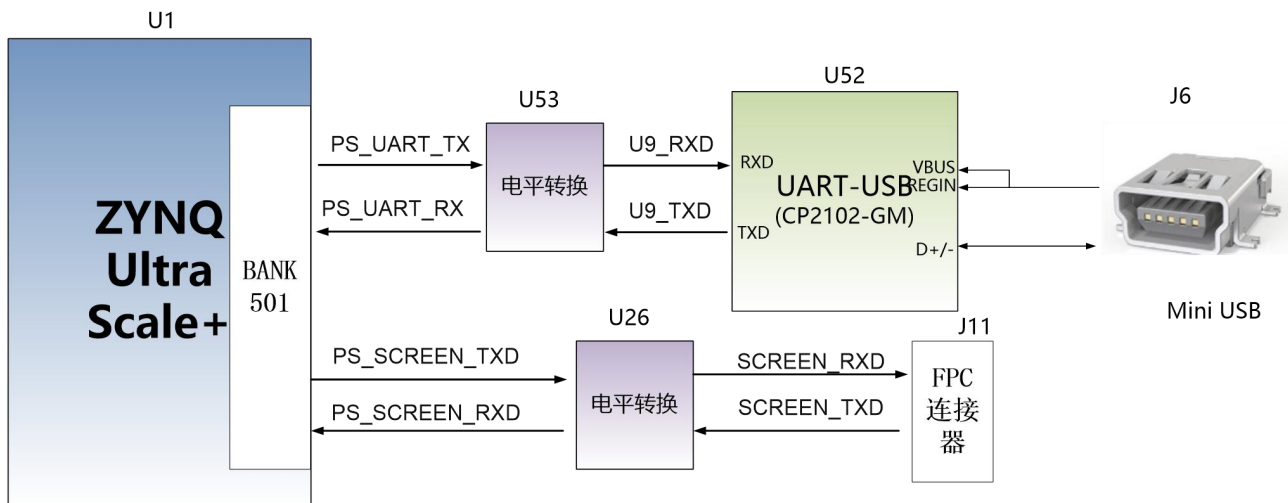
U1

ZYNQ Ultra Scale+

BANK 501

PS_UART_TX

PS_UART_RX

U53

电平转换

U9_RXD

U9_TXD

U52

RXD

TXD

UART-USB (CP2102-GM)

VBUS

REGIN

D+/-

J6

Mini USB

PS_SCREEN_TXD

PS_SCREEN_RXD

U26

电平转换

SCREEN_RXD

SCREEN_TXD

J11

FPC 连接器